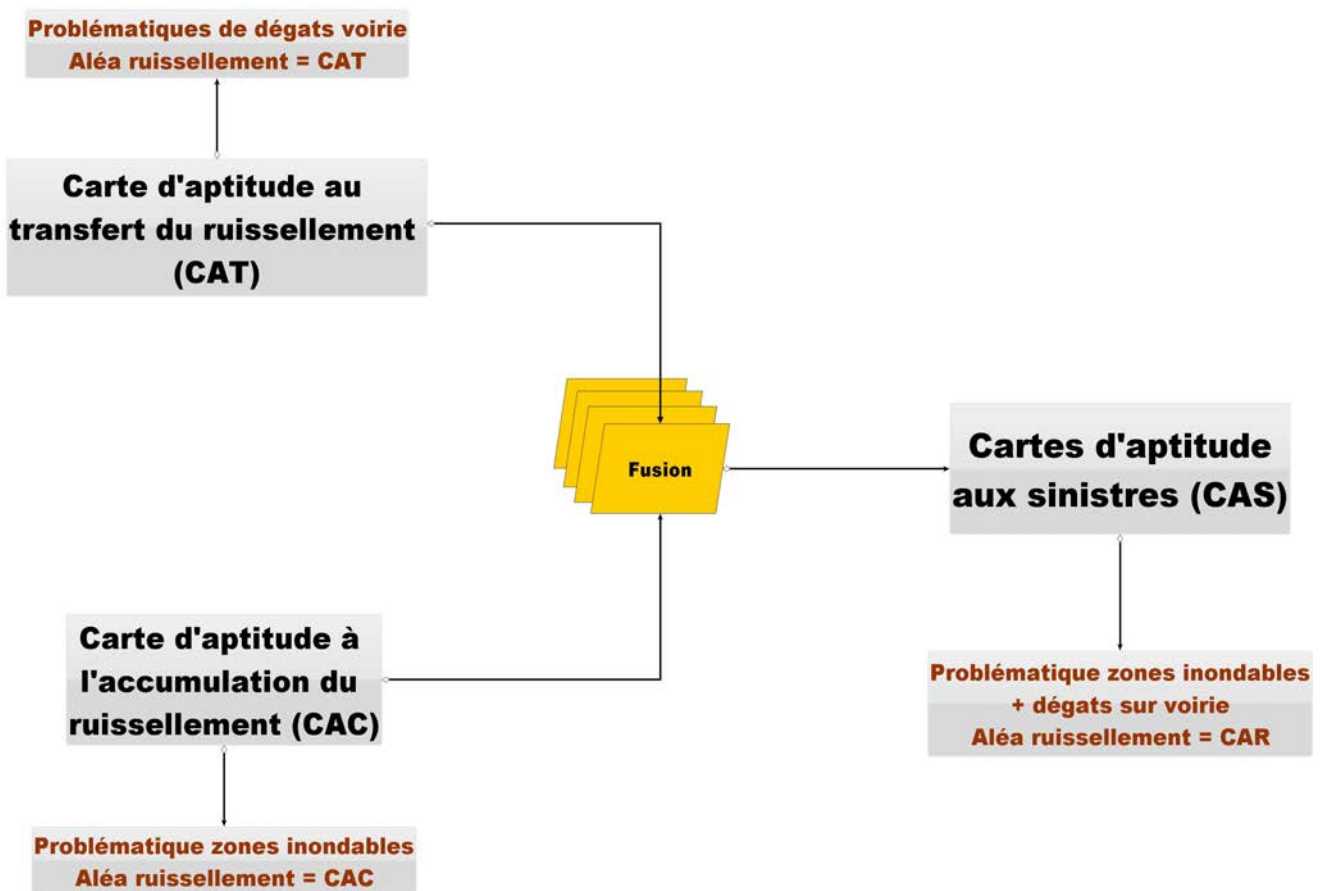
Problématiques de dégats voirie
Aléa ruissellement = CAT

Carte d'aptitude au transfert du ruissellement (CAT)

Fusion

Cartes d'aptitude aux sinistres (CAS)

Carte d'aptitude à l'accumulation du ruissellement (CAC)

Problématique zones inondables
+ dégats sur voirie
Aléa ruissellement = CAR

Problématique zones inondables
Aléa ruissellement = CAC